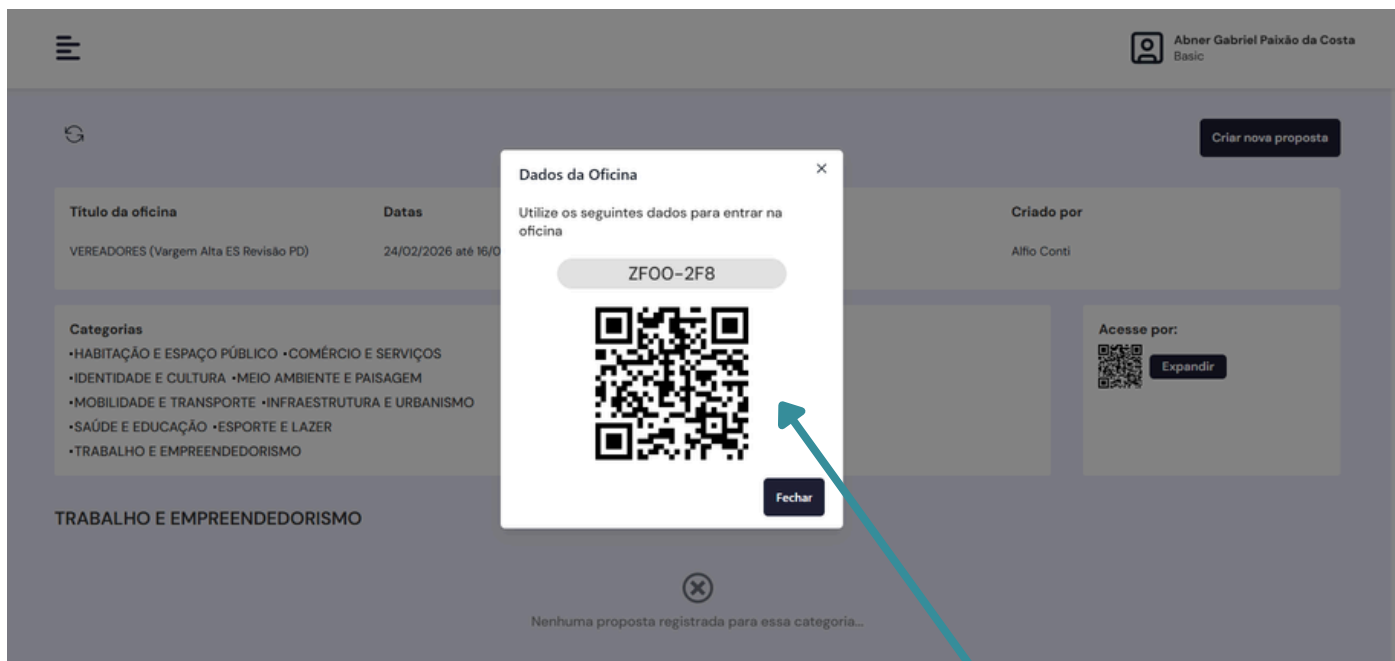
Abner Gabriel Paixão da Costa
Basic

Criar nova proposta

Título da oficina
VEREADORES (Vargem Alta ES Revisão PD)

Datas
24/02/2026 até 16/0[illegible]

Criado por
Alfio Conti

Categorias
•HABITAÇÃO E ESPAÇO PÚBLICO •COMÉRCIO E SERVIÇOS
•IDENTIDADE E CULTURA •MEIO AMBIENTE E PAISAGEM
•MOBILIDADE E TRANSPORTE •INFRAESTRUTURA E URBANISMO
•SAÚDE E EDUCAÇÃO •ESPORTE E LAZER
•TRABALHO E EMPREENDEDORISMO

Acesse por:
Expandir

TRABALHO E EMPREENDEDORISMO

Nenhuma proposta registrada para essa categoria...

Dados da Oficina
×
Utilize os seguintes dados para entrar na oficina
ZFOO-2F8
Fechar